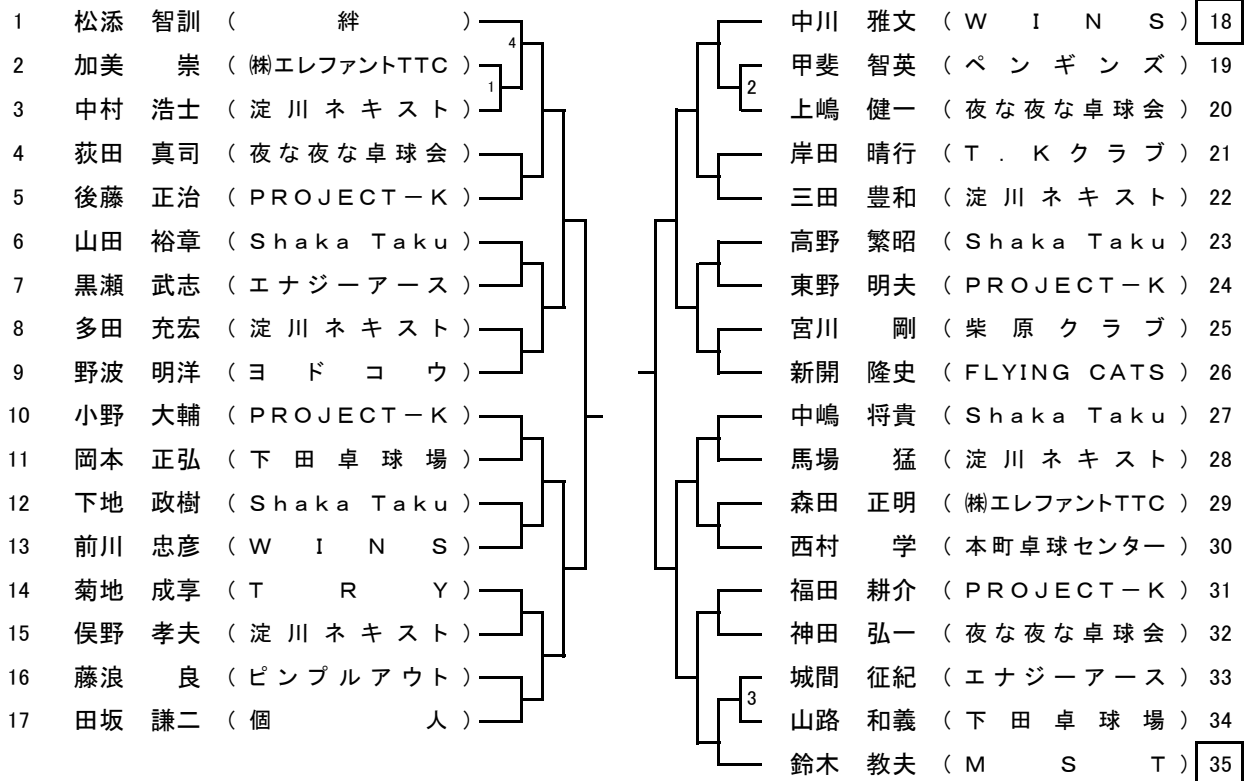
1 松添 智訓 （絆）
2 加美 崇 （㈱エレファントTTC）
3 中村 浩士 （淀川ネキスト）
4 荻田 真司 （夜な夜な卓球会）
5 後藤 正治 （PROJECT－K）
6 山田 裕章 （Shaka Taku）
7 黒瀬 武志 （エナジーアース）
8 多田 充宏 （淀川ネキスト）
9 野波 明洋 （ヨドコウ）
10 小野 大輔 （PROJECT－K）
11 岡本 正弘 （下田卓球場）
12 下地 政樹 （Shaka Taku）
13 前川 忠彦 （WINS）
14 菊地 成享 （TRY）
15 俣野 孝夫 （淀川ネキスト）
16 藤浪 良 （ピンプルアウト）
17 田坂 謙二 （個人）

4
1

中川 雅文 （WINS） 18
甲斐 智英 （ペンギンズ） 19
上嶋 健一 （夜な夜な卓球会） 20
岸田 晴行 （T．Kクラブ） 21
三田 豊和 （淀川ネキスト） 22
高野 繁昭 （Shaka Taku） 23
東野 明夫 （PROJECT－K） 24
宮川 剛 （柴原クラブ） 25
新開 隆史 （FLYING CATS） 26
中嶋 将貴 （Shaka Taku） 27
馬場 猛 （淀川ネキスト） 28
森田 正明 （㈱エレファントTTC） 29
西村 学 （本町卓球センター） 30
福田 耕介 （PROJECT－K） 31
神田 弘一 （夜な夜な卓球会） 32
城間 征紀 （エナジーアース） 33
山路 和義 （下田卓球場） 34
鈴木 教夫 （MST） 35

2
3